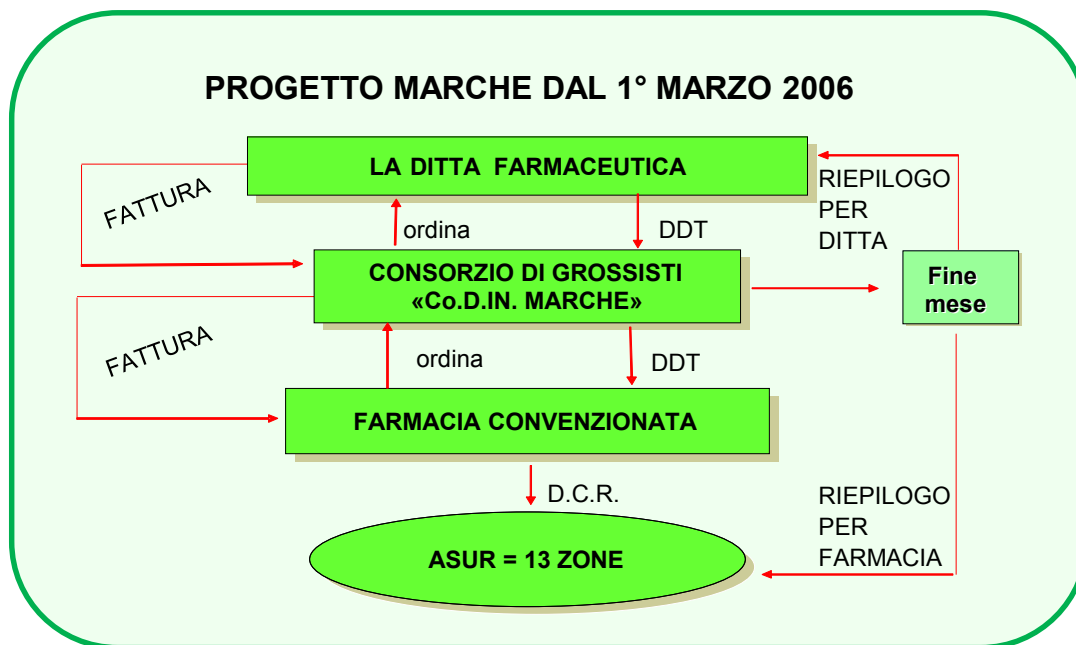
PROGETTO MARCHE DAL 1° MARZO 2006

LA DITTA FARMACEUTICA

FATTURA

ordina

DDT

RIEPILOGO PER DITTA

CONSORZIO DI GROSSISTI «Co.D.IN. MARCHE»

Fine mese

FATTURA

ordina

DDT

FARMACIA CONVENZIONATA

D.C.R.

RIEPILOGO PER FARMACIA

ASUR = 13 ZONE